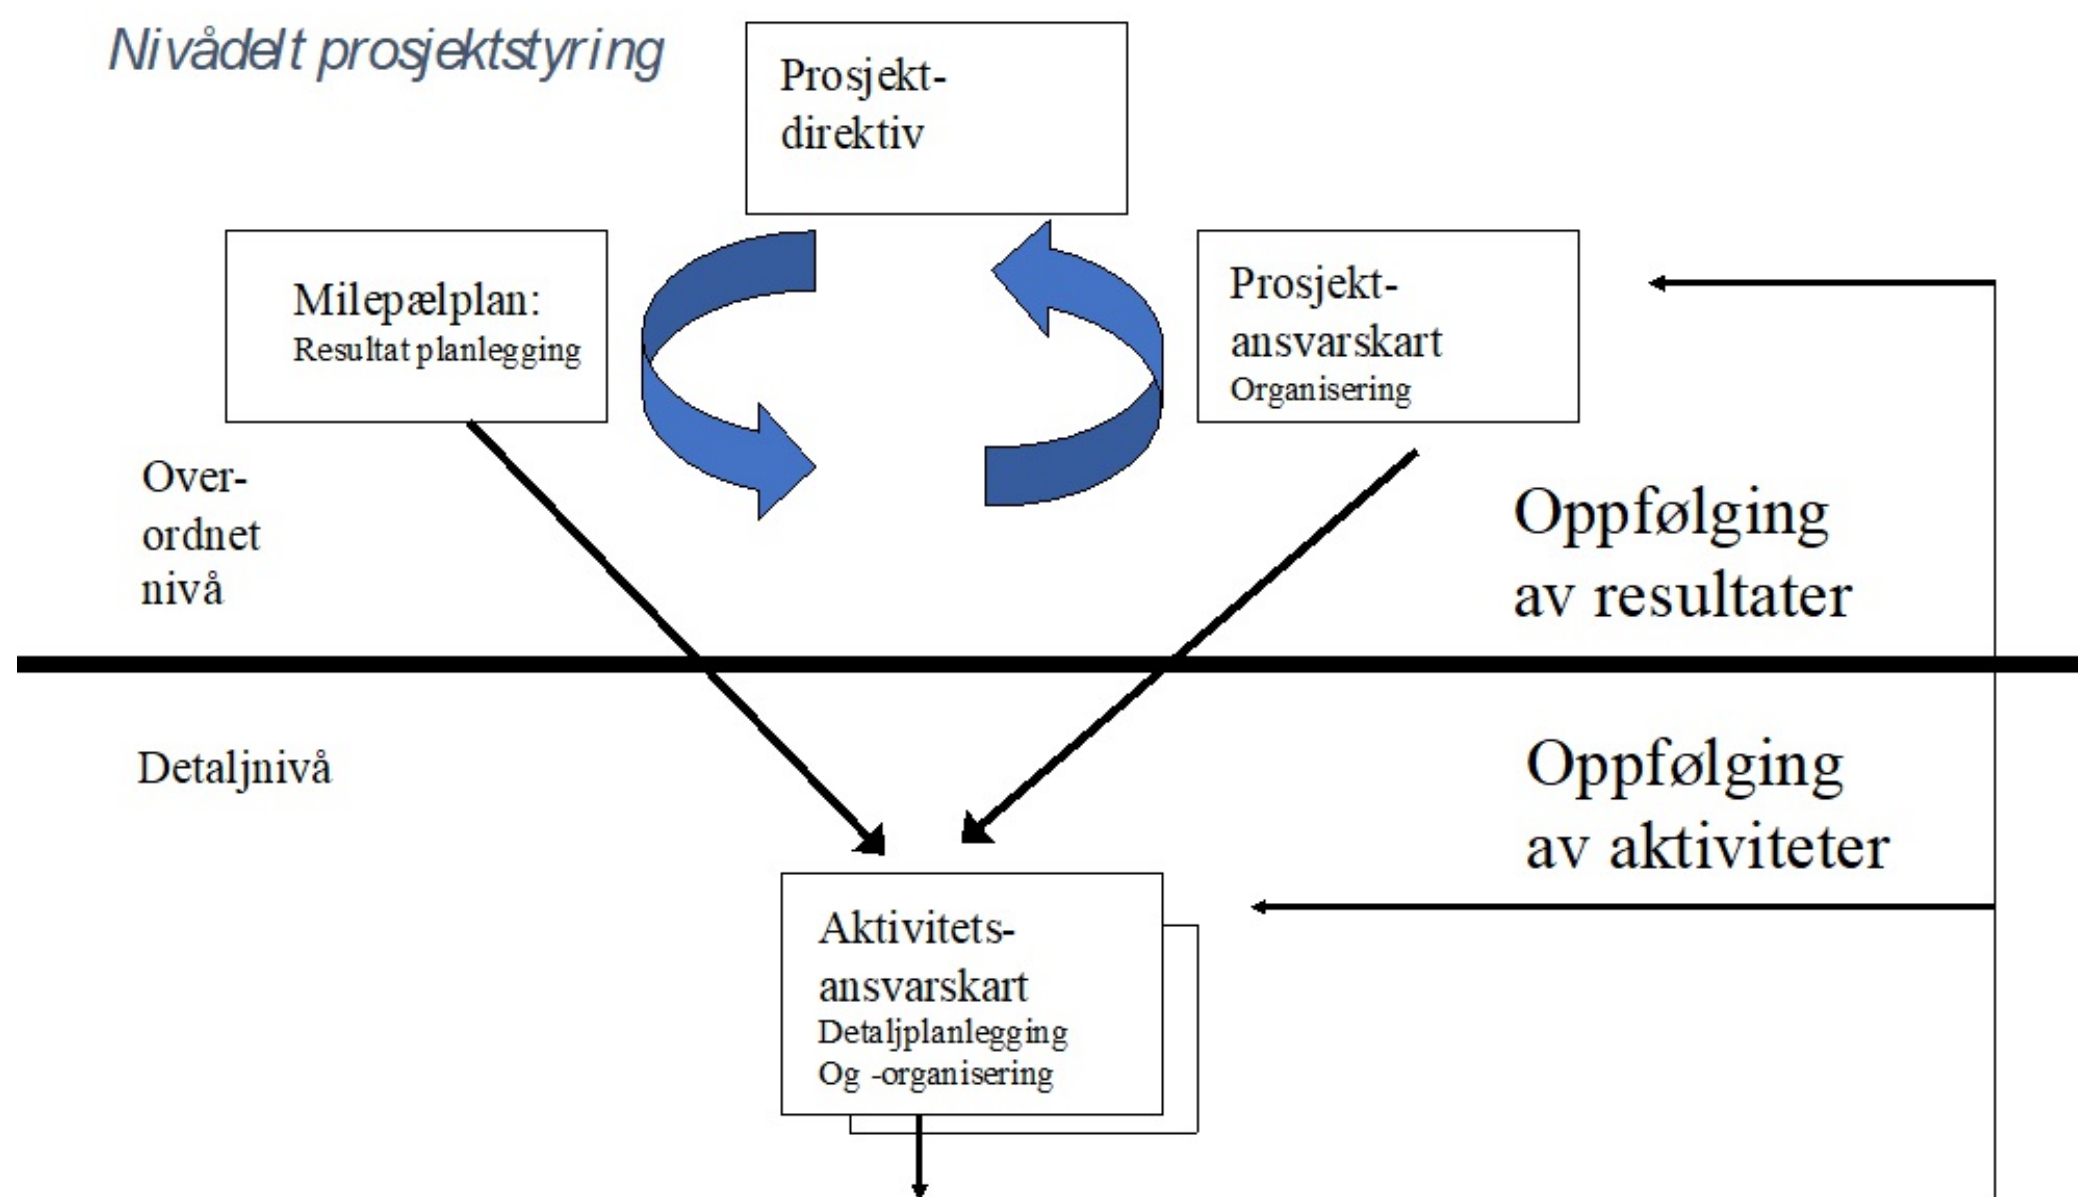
Nivådelt prosjektstyring

Prosjekt-
direktiv

Milepælplan:
Resultat planlegging

Prosjekt-
ansvarskart
Organisering

Over-
ordnet
nivå

Oppfølging
av resultater

Detaljnivå

Oppfølging
av aktiviteter

Aktivitets-
ansvarskart
Detaljplanlegging
Og -organisering